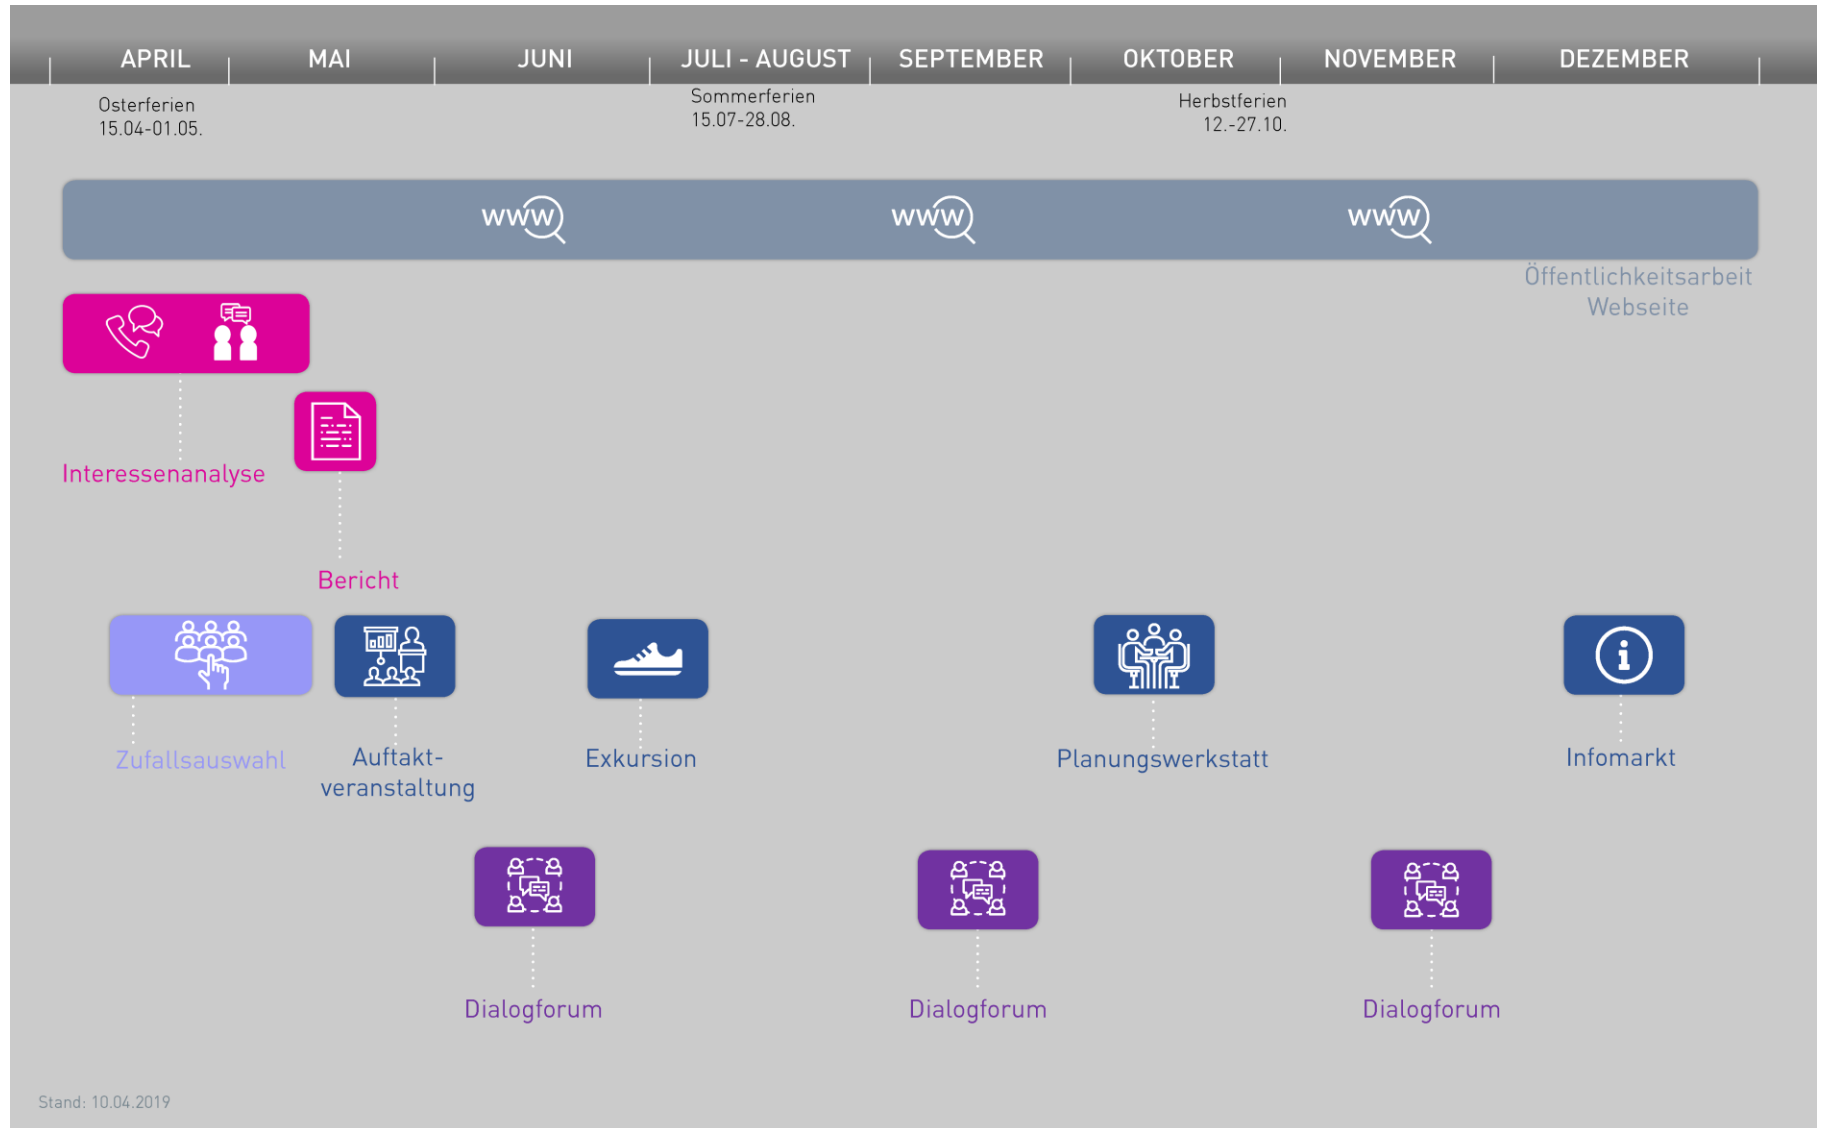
APRIL | MAI | JUNI | JULI - AUGUST | SEPTEMBER | OKTOBER | NOVEMBER | DEZEMBER

Osterferien 15.04-01.05.

Sommerferien 15.07-28.08.

Herbstferien 12.-27.10.

www www www

Öffentlichkeitsarbeit Webseite

Interessenanalyse

Bericht

Zufallsauswahl

Auftaktveranstaltung

Exkursion

Planungswerkstatt

Infomarkt

Dialogforum

Dialogforum

Dialogforum

Stand: 10.04.2019